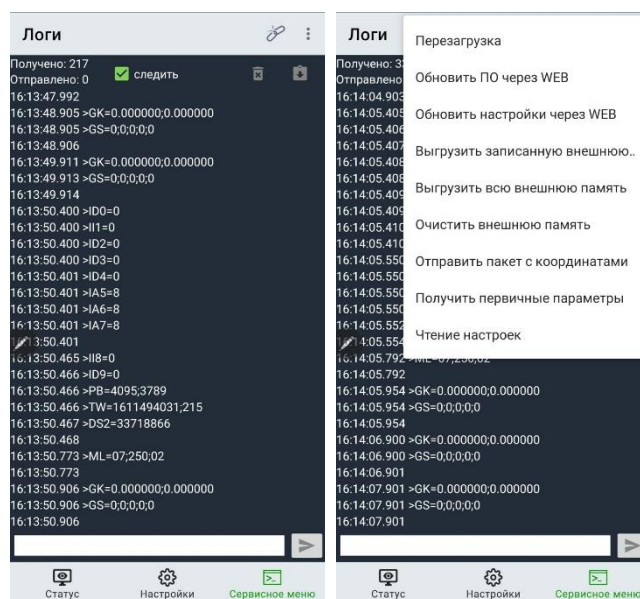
Логи

Получено: 217
Отправлено: 0
следить
16:13:47.992
16:13:48.905 >GK=0.000000;0.000000
16:13:48.905 >GS=0;0;0;0;0
16:13:48.906
16:13:49.911 >GK=0.000000;0.000000
16:13:49.913 >GS=0;0;0;0;0
16:13:49.914
16:13:50.400 >ID0=0
16:13:50.400 >II1=0
16:13:50.400 >ID2=0
16:13:50.400 >ID3=0
16:13:50.401 >ID4=0
16:13:50.401 >IA5=8
16:13:50.401 >IA6=8
16:13:50.401 >IA7=8
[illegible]3:50.401
16:13:50.465 >II8=0
16:13:50.466 >ID9=0
16:13:50.466 >PB=4095;3789
16:13:50.466 >TW=1611494031;215
16:13:50.467 >DS2=33718866
16:13:50.468
16:13:50.773 >ML=07;250;02
16:13:50.773
16:13:50.906 >GK=0.000000;0.000000
16:13:50.906 >GS=0;0;0;0;0
16:13:50.906

Статус
Настройки
Сервисное меню

Логи

Получено: 3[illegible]
Отправлено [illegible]
16:14:04.903
16:14:05.405
16:14:05.406
16:14:05.407
16:14:05.408
16:14:05.408
16:14:05.409
16:14:05.410
16:14:05.410
16:14:05.550
16:14:05.550
16:14:05.550
16:14:05.550
16:14:05.552
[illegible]4:05.554
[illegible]4:05.792 >ML=07;250;02
16:14:05.792
16:14:05.954 >GK=0.000000;0.000000
16:14:05.954 >GS=0;0;0;0;0
16:14:05.954
16:14:06.900 >GK=0.000000;0.000000
16:14:06.900 >GS=0;0;0;0;0
16:14:06.901
16:14:07.901 >GK=0.000000;0.000000
16:14:07.901 >GS=0;0;0;0;0
16:14:07.901

Перезагрузка
Обновить ПО через WEB
Обновить настройки через WEB
Выгрузить записанную внешнюю..
Выгрузить всю внешнюю память
Очистить внешнюю память
Отправить пакет с координатами
Получить первичные параметры
Чтение настроек

Статус
Настройки
Сервисное меню